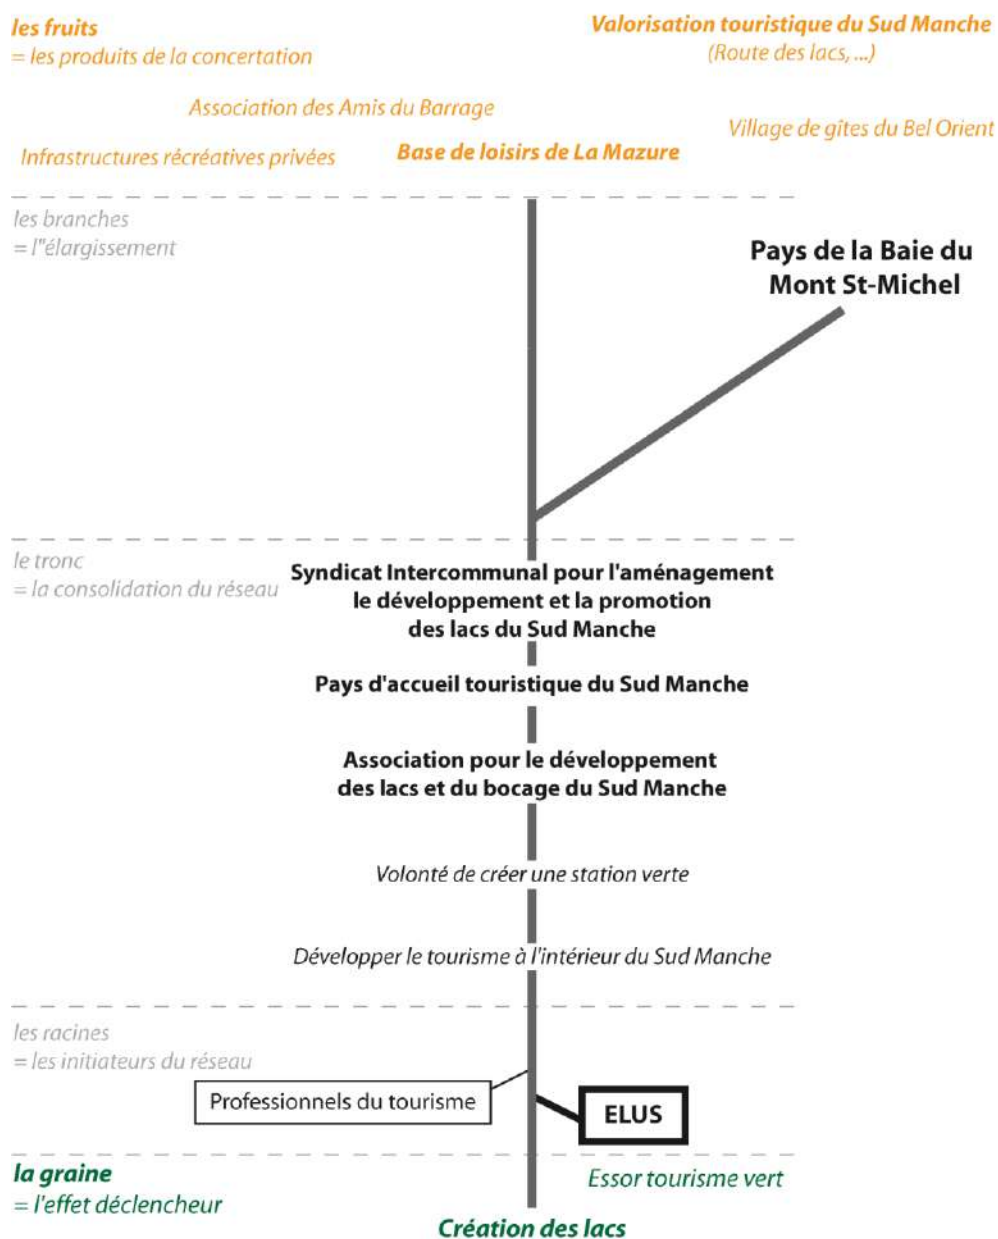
les fruits
= les produits de la concertation

Valorisation touristique du Sud Manche
(Route des lacs, ...)

Association des Amis du Barrage

Village de gîtes du Bel Orient

Infrastructures récréatives privées

Base de loisirs de La Mazure

les branches
= l'"élargissement

Pays de la Baie du Mont St-Michel

le tronc
= la consolidation du réseau

Syndicat Intercommunal pour l'aménagement le développement et la promotion des lacs du Sud Manche

Pays d'accueil touristique du Sud Manche

Association pour le développement des lacs et du bocage du Sud Manche

Volonté de créer une station verte

Développer le tourisme à l'intérieur du Sud Manche

les racines
= les initiateurs du réseau

Professionnels du tourisme

ELUS

la graine
= l'effet déclencheur

Essor tourisme vert

Création des lacs